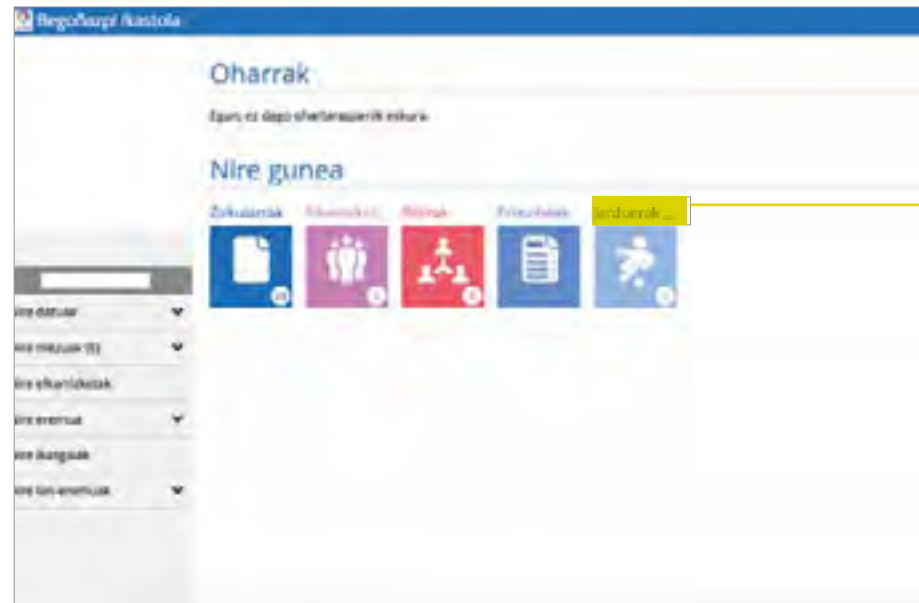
Begoñazpi Ikastola

Oharrak

Egun ez dago oharrarazpenik eskura.

Nire gunea

Zirkularrak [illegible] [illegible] Errutinak Jarduerak ...

Nire datuak

Nire mezuak (5)

Nire elkarrizketak

Nire eremua

Nire ikasgaiak

Nire lan-eremuak